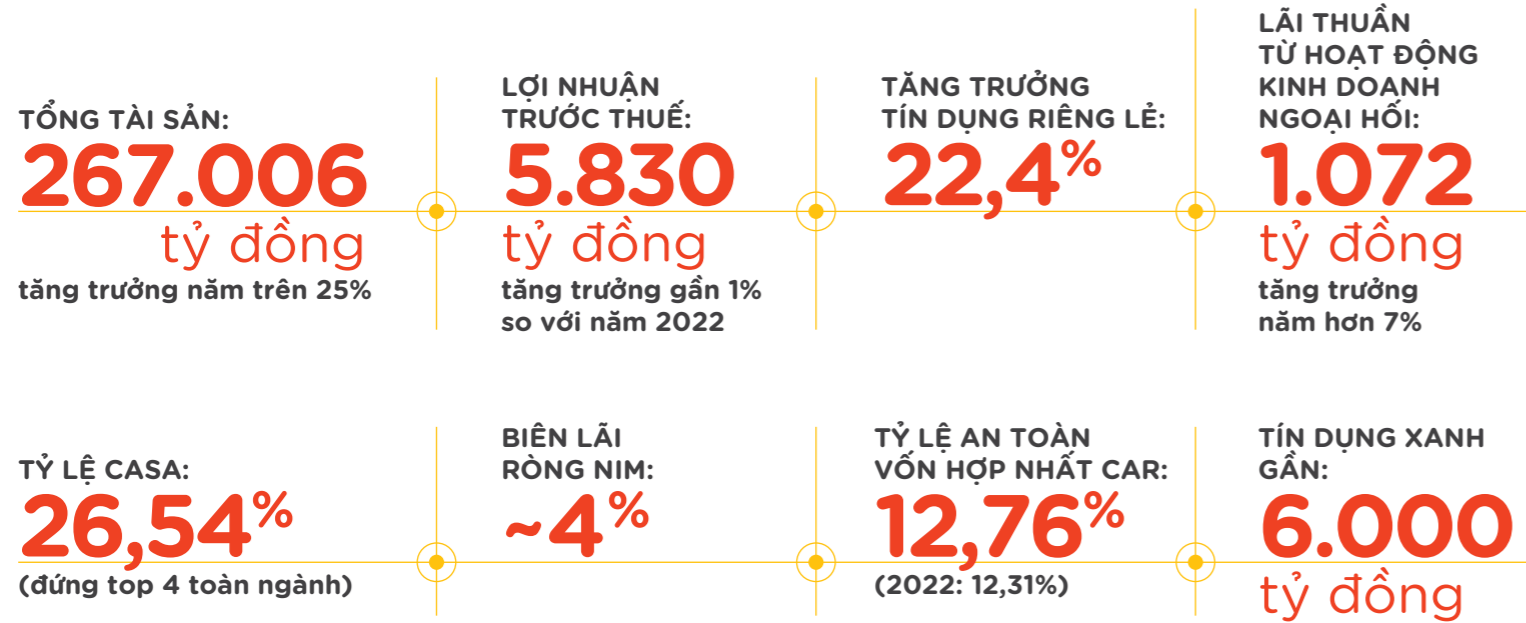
TỔNG TÀI SẢN:
267.006
tỷ đồng
tăng trưởng năm trên 25%

LỢI NHUẬN TRƯỚC THUẾ:
5.830
tỷ đồng
tăng trưởng gần 1% so với năm 2022

TĂNG TRƯỞNG TÍN DỤNG RIÊNG LẺ:
22,4%

LÃI THUẦN TỪ HOẠT ĐỘNG KINH DOANH NGOẠI HỐI:
1.072
tỷ đồng
tăng trưởng năm hơn 7%

TỶ LỆ CASA:
26,54%
(đứng top 4 toàn ngành)

BIÊN LÃI RÒNG NIM:
~4%

TỶ LỆ AN TOÀN VỐN HỢP NHẤT CAR:
12,76%
(2022: 12,31%)

TÍN DỤNG XANH GẦN:
6.000
tỷ đồng